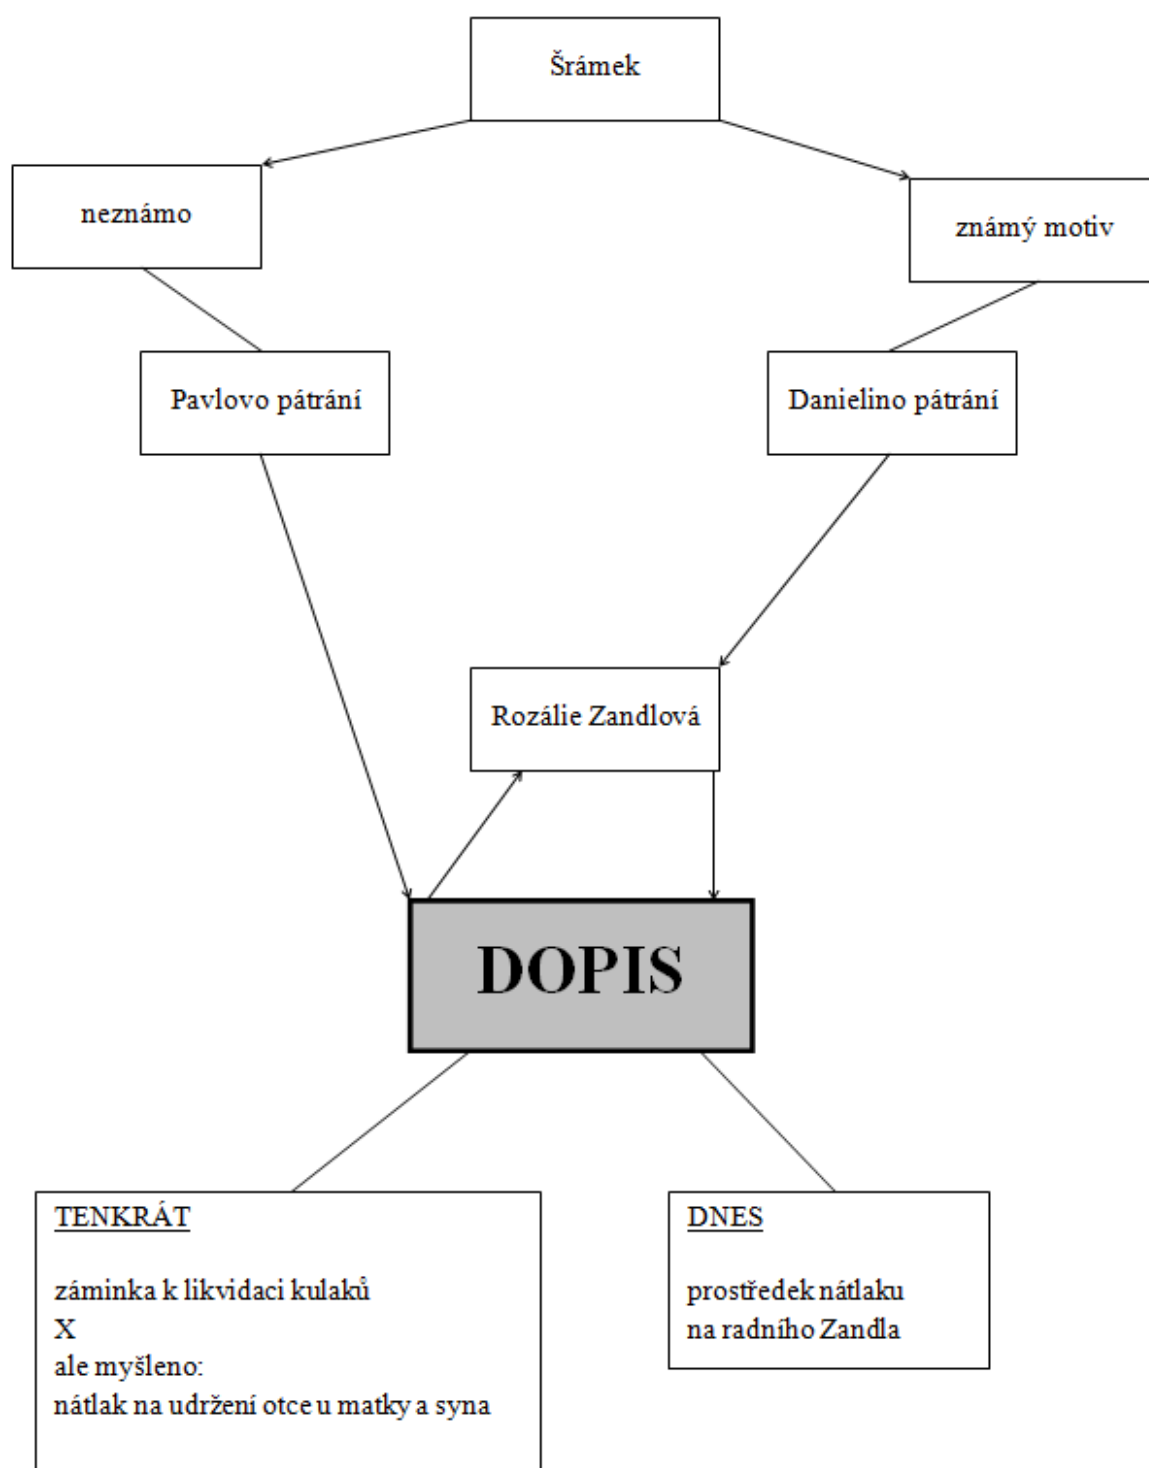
Šrámek

neznámo

známý motiv

Pavlovo pátrání

Danielino pátrání

Rozálie Zandlová

DOPIS

TENKRÁT

záminka k likvidaci kulaků
X
ale myšleno:
nátlak na udržení otce u matky a syna

DNES

prostředek nátlaku
na radního Zandla